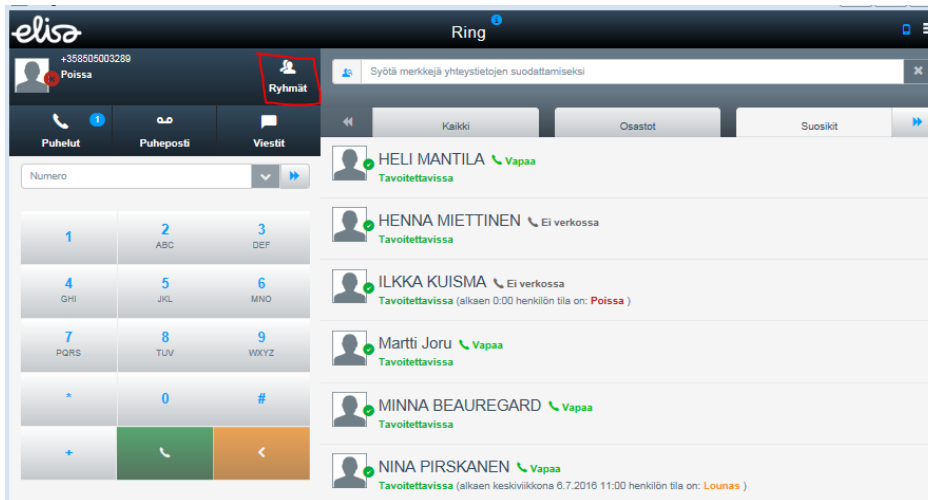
elisa

Ring

+358505003289
Poissa

Ryhmät

Puhelut 1
Puheposti
Viestit

Numero

| 1 | 2 ABC | 3 DEF |
|---|---|---|
| 4 GHI | 5 JKL | 6 MNO |
| 7 PQRS | 8 TUV | 9 WXYZ |
| * | 0 | # |
| + | | < |

Syötä merkkejä yhteystietojen suodattamiseksi

Kaikki
Osastot
Suosikit

HELI MANTILA Vapaa
Tavoitettavissa

HENNA MIETTINEN Ei verkossa
Tavoitettavissa

ILKKA KUISMA Ei verkossa
Tavoitettavissa (alkaen 0:00 henkilön tila on: Poissa )

Martti Joru Vapaa
Tavoitettavissa

MINNA BEAUREGARD Vapaa
Tavoitettavissa

NINA PIRSKANEN Vapaa
Tavoitettavissa (alkaen keskiviikkona 6.7.2016 11:00 henkilön tila on: Lounas )